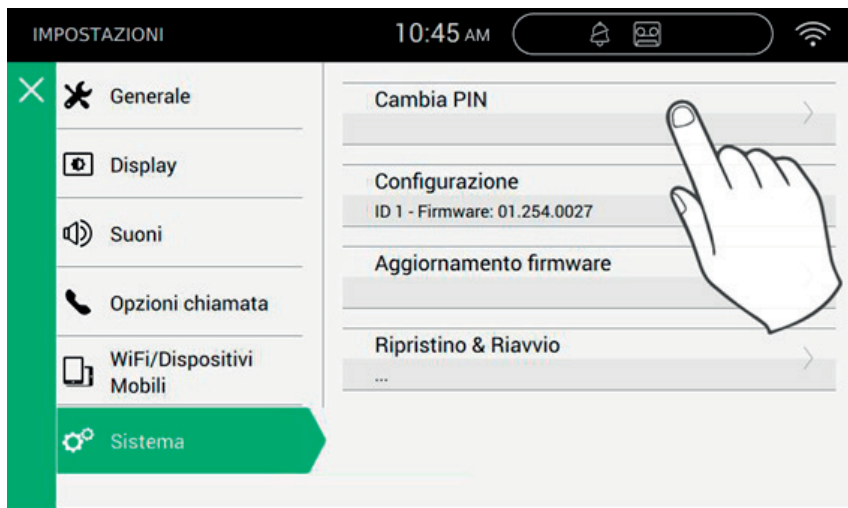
IMPOSTAZIONI 10:45 AM

Generale

Display

Suoni

Opzioni chiamata

WiFi/Dispositivi Mobili

Sistema

Cambia PIN

Configurazione
ID 1 - Firmware: 01.254.0027

Aggiornamento firmware

Ripristino & Riavvio
...